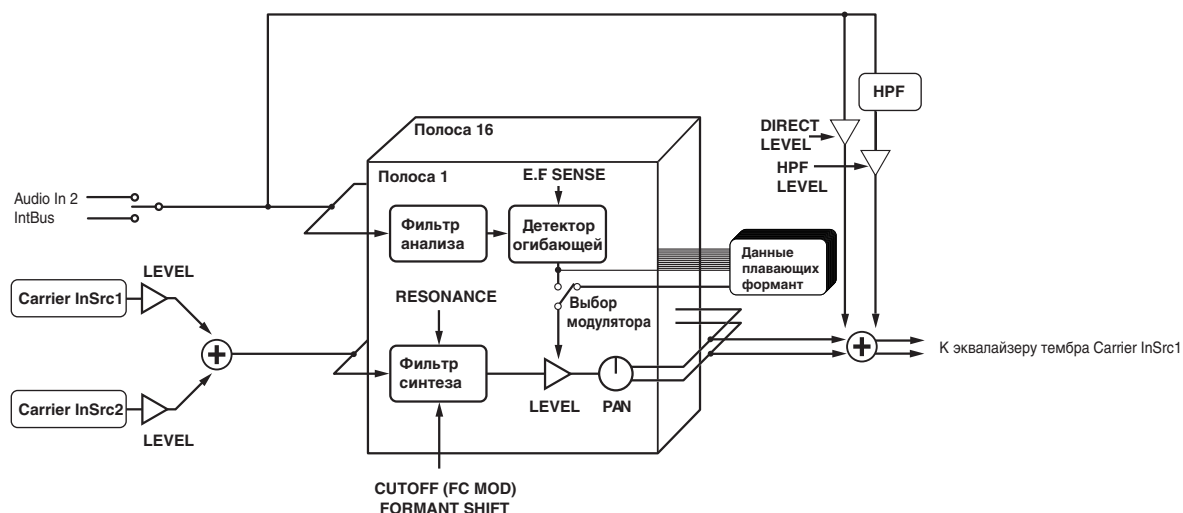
HPF

DIRECT LEVEL

HPF LEVEL

Полоса 16

Полоса 1

E.F SENSE

Audio In 2

IntBus

Фильтр анализа

Детектор огибающей

Данные плавающих формант

LEVEL

Carrier InSrc1

RESONANCE

Выбор модулятора

Фильтр синтеза

К эквалайзеру тембра Carrier InSrc1

Carrier InSrc2

LEVEL

PAN

LEVEL

CUTOFF (FC MOD) FORMANT SHIFT